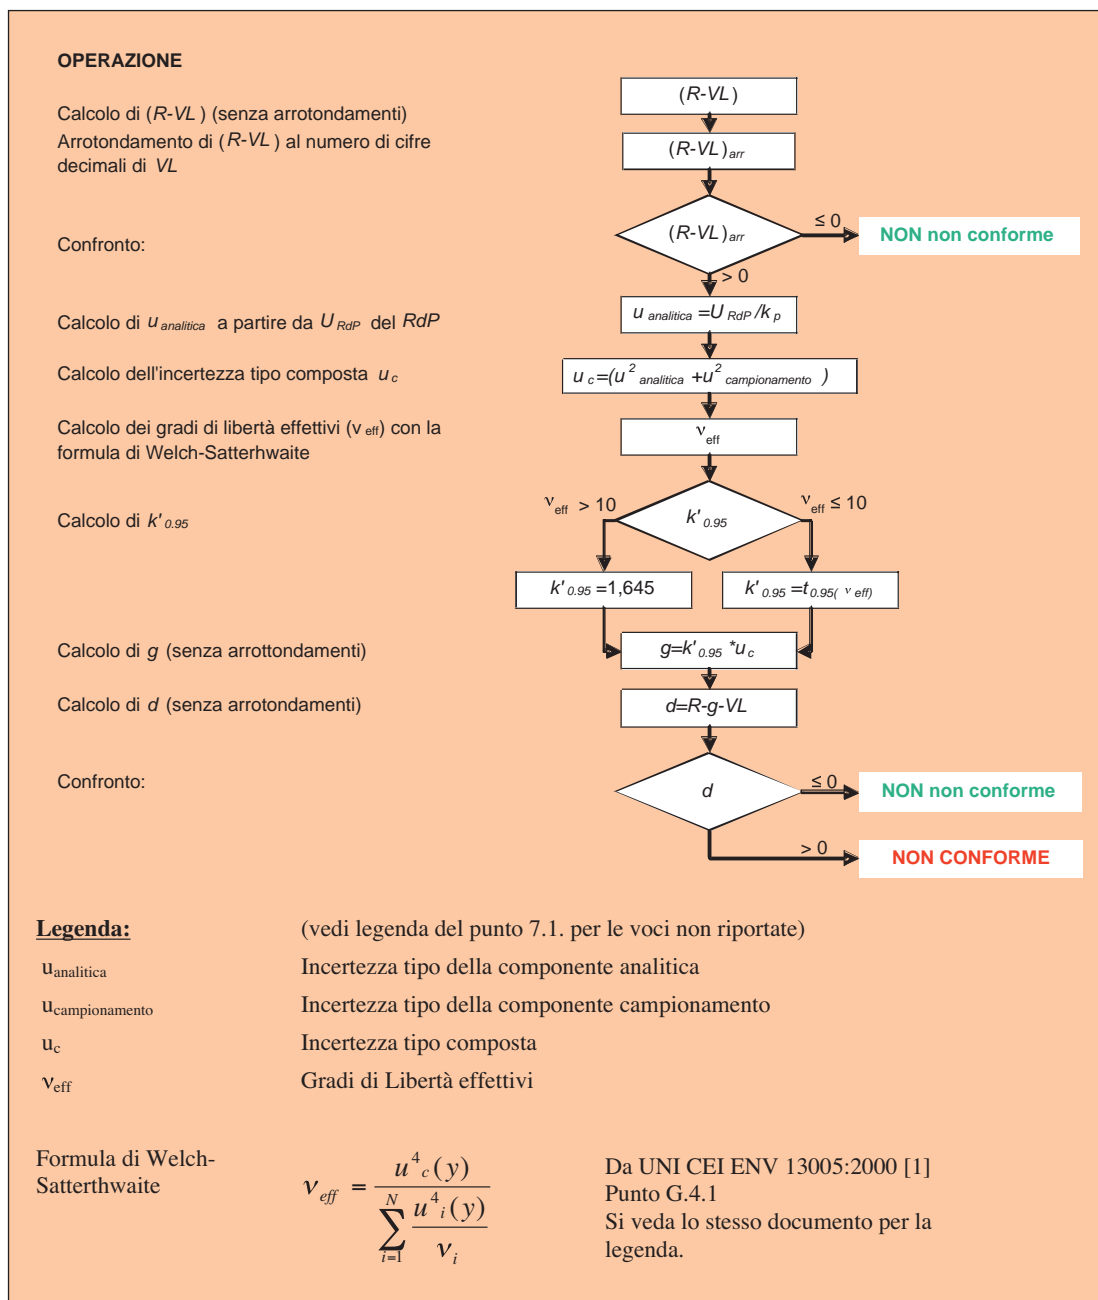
OPERAZIONE

Calcolo di ($R$-$VL$) (senza arrotondamenti)

Arrotondamento di ($R$-$VL$) al numero di cifre decimali di $VL$

Confronto:

Calcolo di $u_{analitica}$ a partire da $U_{RdP}$ del $RdP$

Calcolo dell'incertezza tipo composta $u_c$

Calcolo dei gradi di libertà effettivi ($\nu_{eff}$) con la formula di Welch-Satterhwaite

Calcolo di $k'_{0.95}$

Calcolo di $g$ (senza arrottondamenti)

Calcolo di $d$ (senza arrotondamenti)

Confronto:

($R$-$VL$)

($R$-$VL$)$_{arr}$

($R$-$VL$)$_{arr}$

≤ 0

NON non conforme

> 0

$u_{analitica} = U_{RdP}/k_p$

$u_c = (u^2_{analitica} + u^2_{campionamento})$

$\nu_{eff}$

$\nu_{eff}$ > 10

$k'_{0.95}$

$\nu_{eff}$ ≤ 10

$k'_{0.95}$ =1,645

$k'_{0.95} = t_{0.95(\nu eff)}$

$g=k'_{0.95} * u_c$

$d=R-g-VL$

$d$

≤ 0

NON non conforme

> 0

NON CONFORME

Legenda:

(vedi legenda del punto 7.1. per le voci non riportate)

| | |
|---|---|
| $u_{analitica}$ | Incertezza tipo della componente analitica |
| $u_{campionamento}$ | Incertezza tipo della componente campionamento |
| $u_c$ | Incertezza tipo composta |
| $\nu_{eff}$ | Gradi di Libertà effettivi |

Formula di Welch-Satterthwaite

$\nu_{eff} = \frac{u^4_c(y)}{\sum_{i=1}^{N} \frac{u^4_i(y)}{\nu_i}}$

Da UNI CEI ENV 13005:2000 [1]
Punto G.4.1
Si veda lo stesso documento per la legenda.